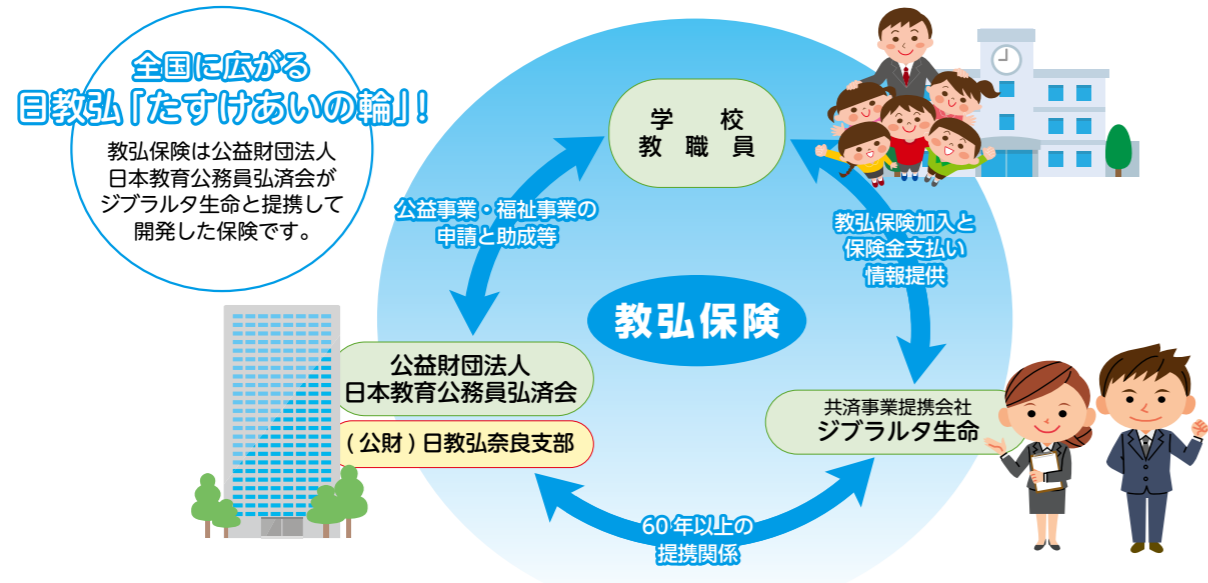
全国に広がる
日教弘「たすけあいの輪」!

教弘保険は公益財団法人
日本教育公務員弘済会が
ジブラルタ生命と提携して
開発した保険です。

学　校
教　職　員

公益事業・福祉事業の
申請と助成等

教弘保険加入と
保険金支払い
情報提供

教弘保険

公益財団法人
日本教育公務員弘済会

(公財) 日教弘奈良支部

共済事業提携会社
ジブラルタ生命

60年以上の
提携関係